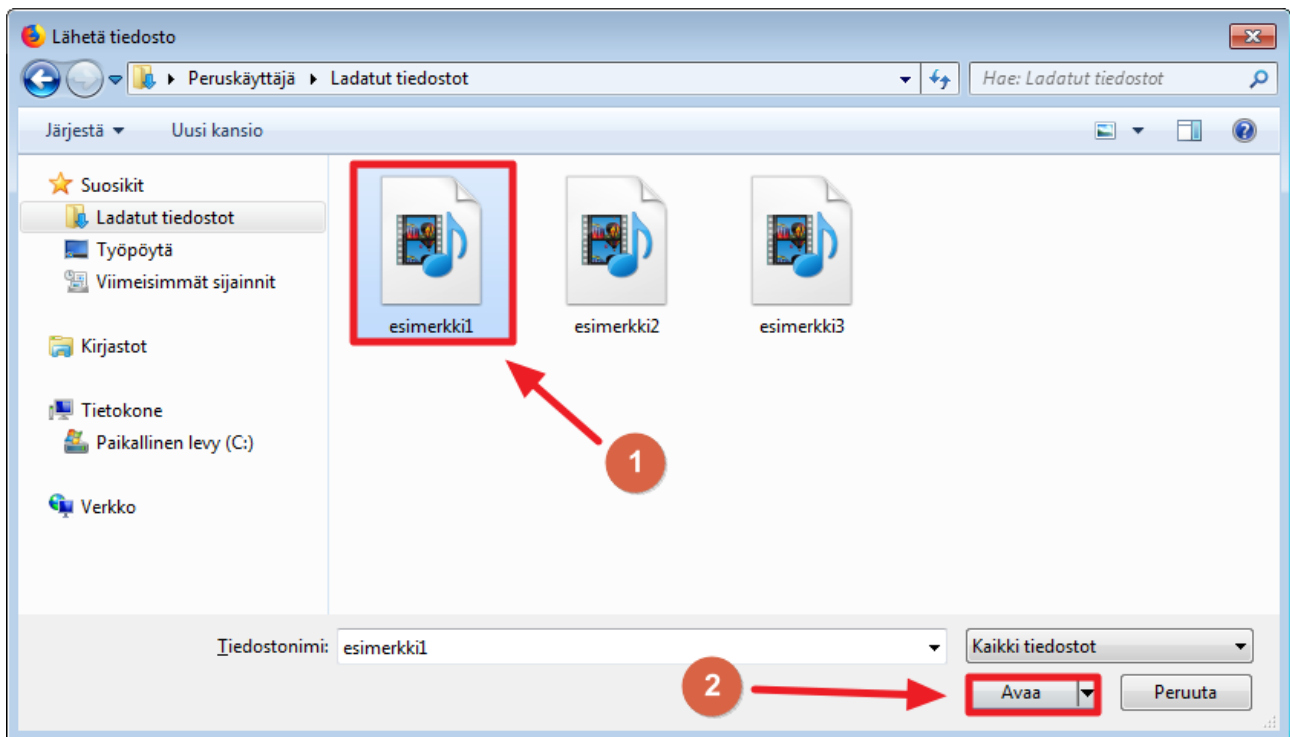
Lähetä tiedosto

Peruskäyttäjä ▸ Ladatut tiedostot

Hae: Ladatut tiedostot

Järjestä ▾ Uusi kansio

Suosikit
Ladatut tiedostot
Työpöytä
Viimeisimmät sijainnit

Kirjastot

Tietokone
Paikallinen levy (C:)

Verkko

esimerkki1
esimerkki2
esimerkki3

1

Tiedostonimi: esimerkki1

Kaikki tiedostot

2

Avaa

Peruuta